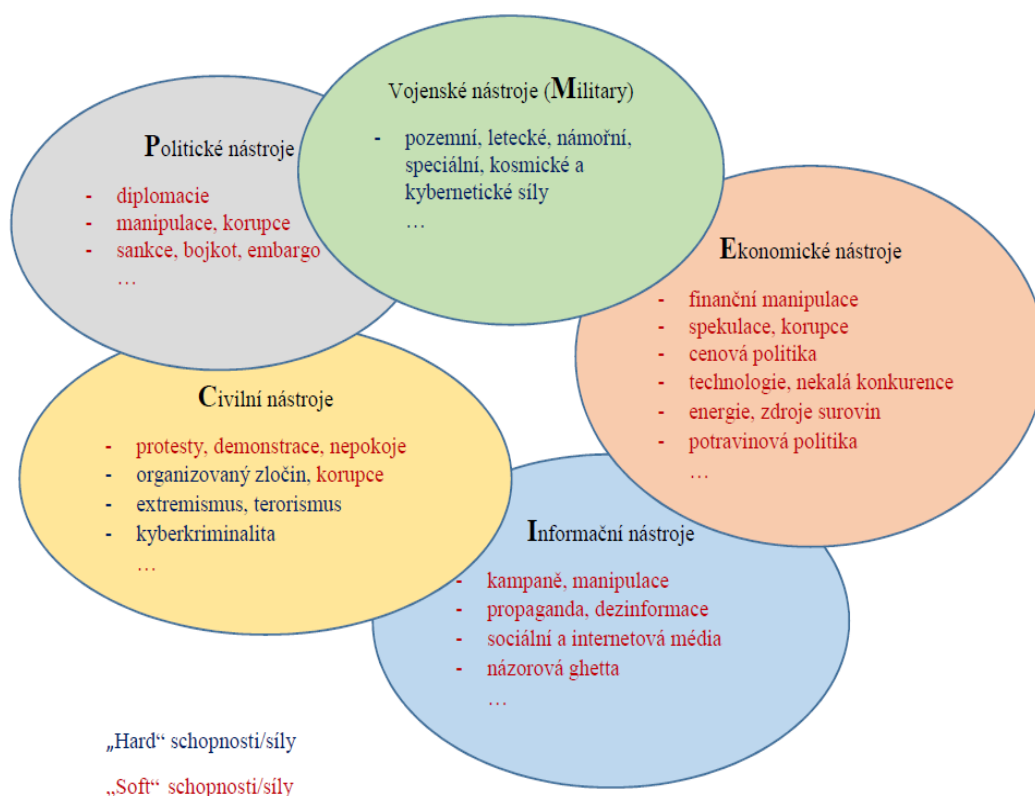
Politické nástroje

- diplomacie
- manipulace, korupce
- sankce, bojkot, embargo
…

Vojenské nástroje (Military)

- pozemní, letecké, námořní, speciální, kosmické a kybernetické síly
…

Ekonomické nástroje

- finanční manipulace
- spekulace, korupce
- cenová politika
- technologie, nekalá konkurence
- energie, zdroje surovin
- potravinová politika
…

Civilní nástroje

- protesty, demonstrace, nepokoje
- organizovaný zločin, korupce
- extremismus, terorismus
- kyberkriminalita
…

Informační nástroje

- kampaně, manipulace
- propaganda, dezinformace
- sociální a internetová média
- názorová ghetta
…

„Hard“ schopnosti/síly

„Soft“ schopnosti/síly